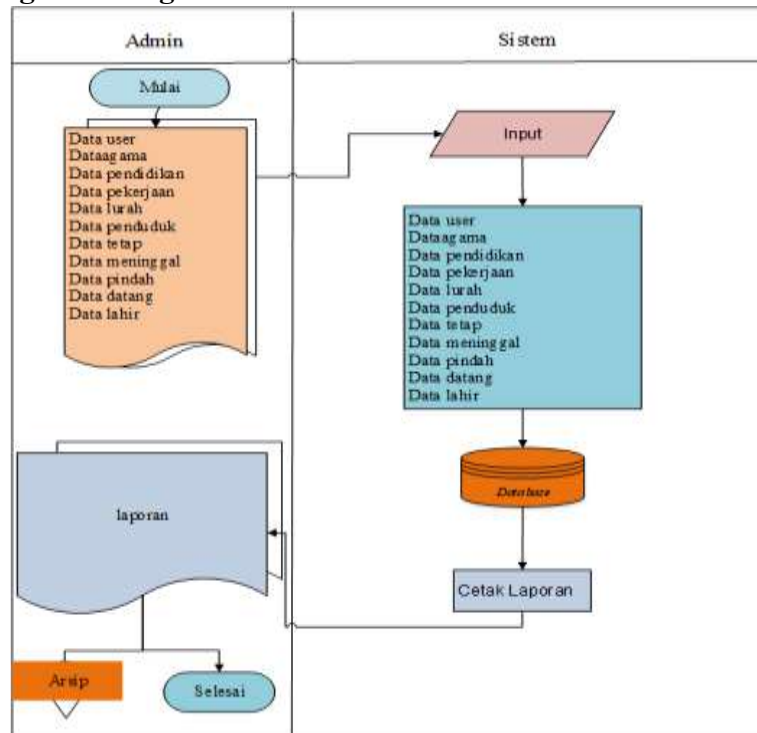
Admin

Sistem

Mulai

Data user
Dataagama
Data pendidikan
Data pekerjaan
Data lurah
Data penduduk
Data tetap
Data meninggal
Data pindah
Data datang
Data lahir

Input

Data user
Dataagama
Data pendidikan
Data pekerjaan
Data lurah
Data penduduk
Data tetap
Data meninggal
Data pindah
Data datang
Data lahir

Database

laporan

Cetak Laporan

Arsip

Selesai